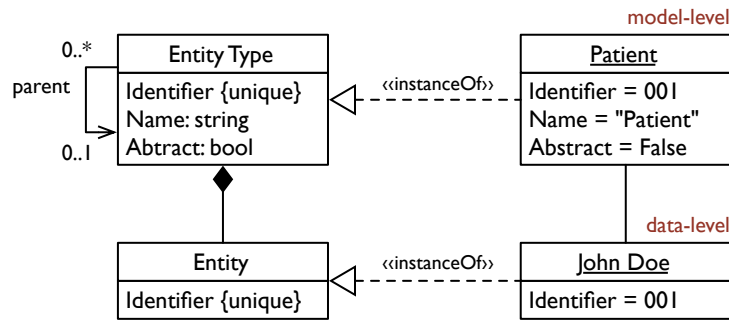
model-level

0..*

parent

0..1

Entity Type

Identifier {unique}
Name: string
Abtract: bool

«instanceOf»

Patient

Identifier = 001
Name = "Patient"
Abstract = False

data-level

Entity

Identifier {unique}

«instanceOf»

John Doe

Identifier = 001